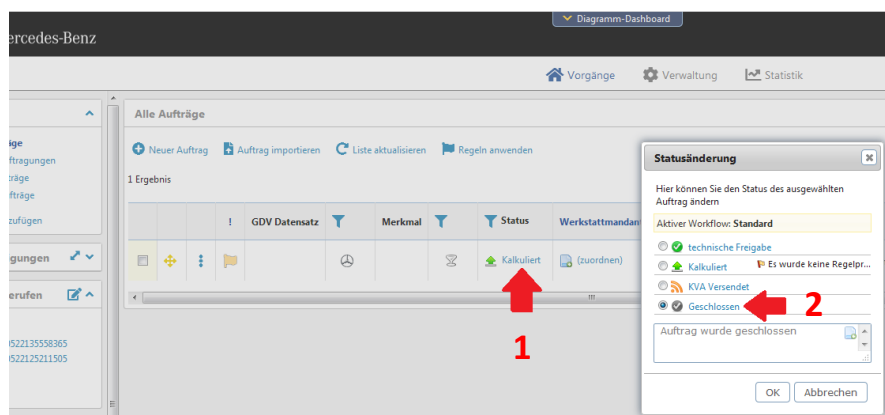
Diagramm-Dashboard

ercedes-Benz

Vorgänge Verwaltung Statistik

age
ftragungen
träge
fträge
zufügen

gungen

erufen

0522135558365
0522125211505

Alle Aufträge

Neuer Auftrag Auftrag importieren Liste aktualisieren Regeln anwenden

1 Ergebnis

| | | | ! | GDV Datensatz | | Merkmal | | Status | Werkstattmandan |
|---|---|---|---|---|---|---|---|---|---|
| | | | | | | | | Kalkuliert | (zuordnen) |

1

Statusänderung

Hier können Sie den Status des ausgewählten Auftrag ändern

Aktiver Workflow: Standard

technische Freigabe
Kalkuliert Es wurde keine Regelpr...
KVA Versendet
Geschlossen

2

Auftrag wurde geschlossen

OK Abbrechen